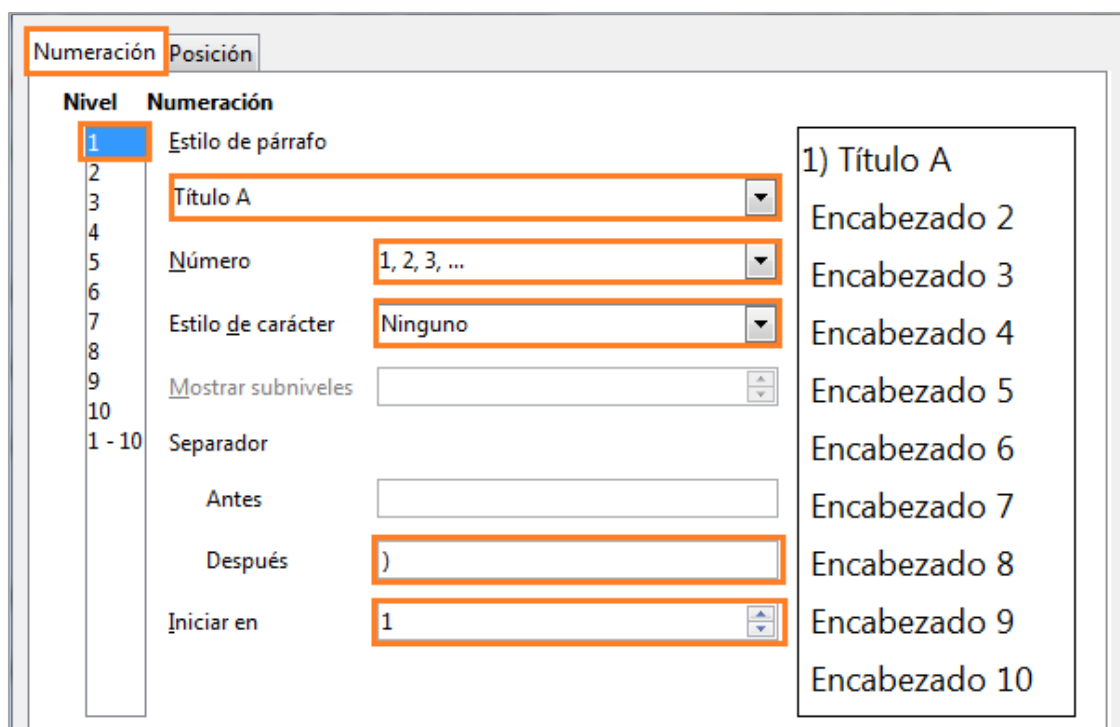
Numeración Posición

Nivel Numeración

1
2
3
4
5
6
7
8
9
10
1 - 10

Estilo de párrafo

Título A

Número 1, 2, 3, ...

Estilo de carácter Ninguno

Mostrar subniveles

Separador

Antes

Después )

Iniciar en 1

1) Título A
Encabezado 2
Encabezado 3
Encabezado 4
Encabezado 5
Encabezado 6
Encabezado 7
Encabezado 8
Encabezado 9
Encabezado 10